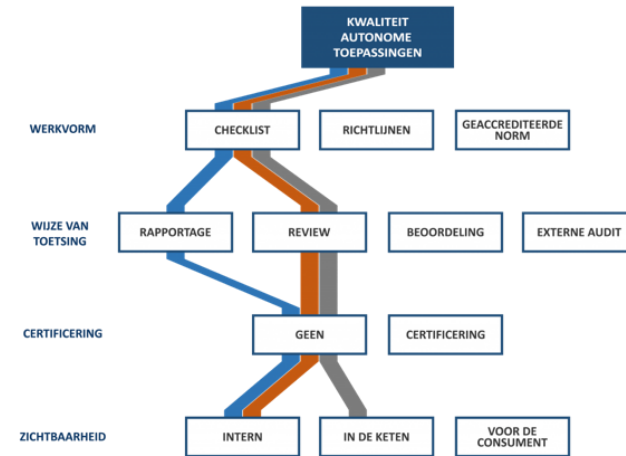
KWALITEIT AUTONOME TOEPASSINGEN

WERKVORM

CHECKLIST

RICHTLIJNEN

GEACCREDITEERDE NORM

WIJZE VAN TOETSING

RAPPORTAGE

REVIEW

BEOORDELING

EXTERNE AUDIT

CERTIFICERING

GEEN

CERTIFICERING

ZICHTBAARHEID

INTERN

IN DE KETEN

VOOR DE CONSUMENT